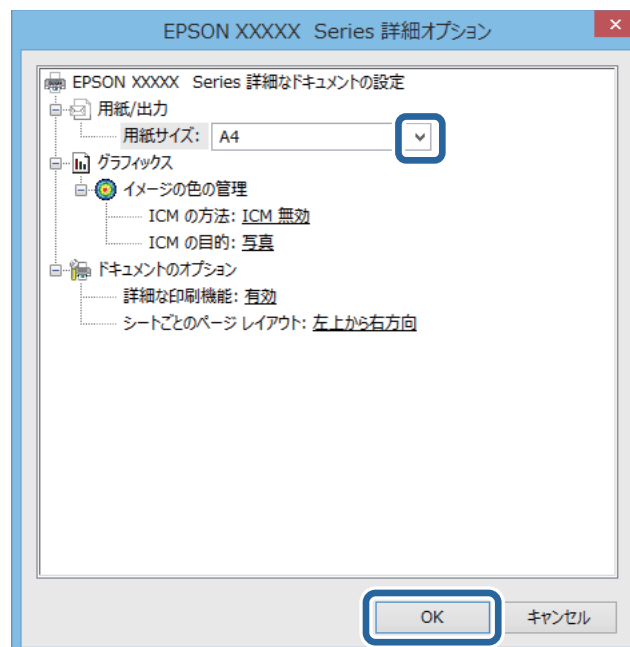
EPSON XXXXX Series 詳細オプション

EPSON XXXXX Series 詳細なドキュメントの設定
用紙/出力
用紙サイズ: A4
グラフィックス
イメージの色の管理
ICM の方法: ICM 無効
ICM の目的: 写真
ドキュメントのオプション
詳細な印刷機能: 有効
シートごとのページ レイアウト: 左上から右方向

OK
キャンセル